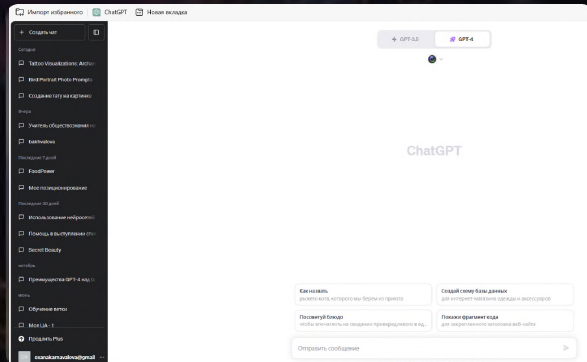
Импорт избранного ChatGPT Новая вкладка

+ Создать чат

Сегодня

Tattoo Visualization: Action

Best Portrait Photo Prompts

Создание тату на картинке

Вчера

Учитель обществознания и

Bakhvalova

Последние 7 дней

FoodPower

Мое позиционирование

Последние 30 дней

Использование нейросетей

Помощь в выступлении сти

Secret Beauty

октябрь

Преимущества GPT-4 над G

июнь

Обучение вятко

Моя ЦА - 1

Продлить Plus

oxanakarnavalova@gmail

GPT-3.5

GPT-4

ChatGPT

Как назвать
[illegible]

Создай схему базы данных
для интернет-магазина одежды и аксессуаров

Посоветуй блюдо
чтобы впечатлить на свидании привередливого в ед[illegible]

Покажи фрагмент кода
для закрепленного заголовка веб-сайта

Отправить сообщение